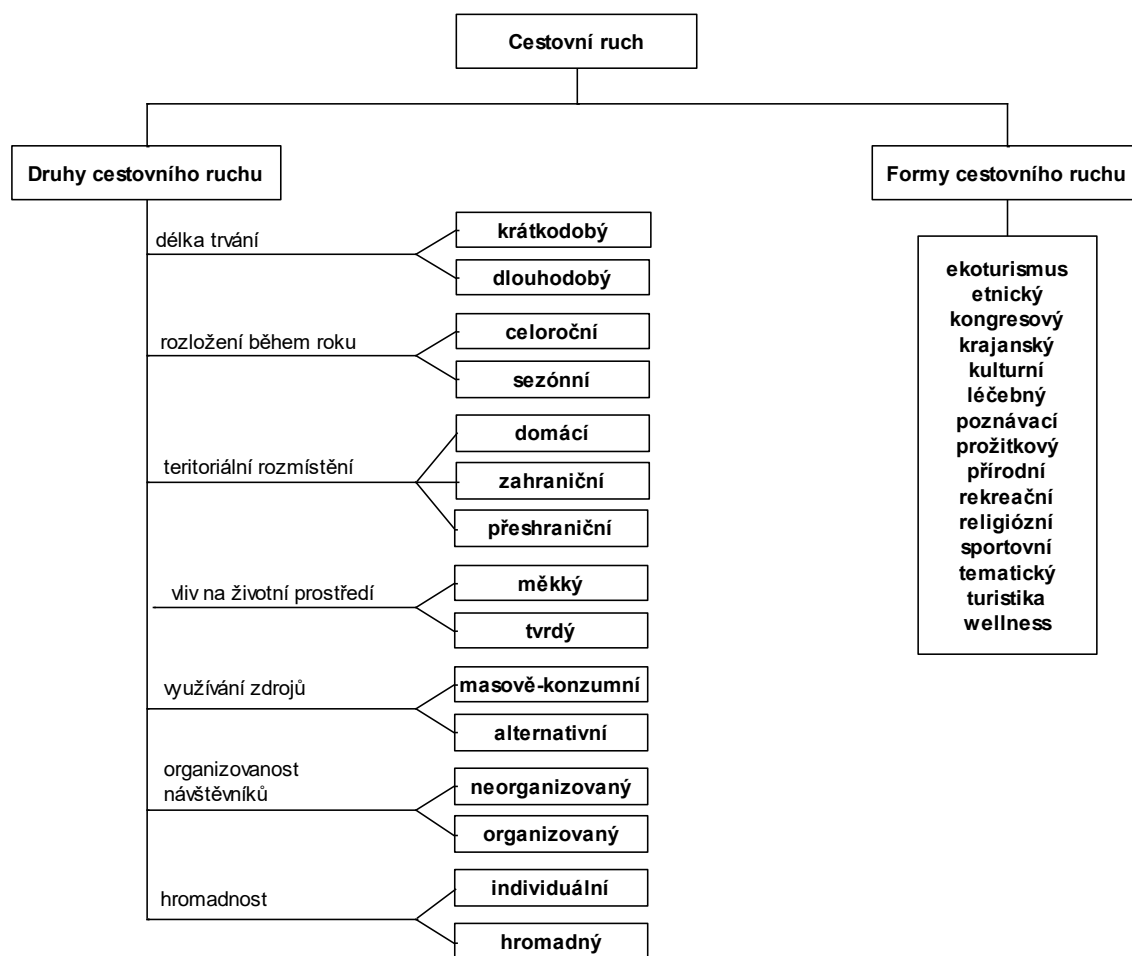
Cestovní ruch

Druhy cestovního ruchu

délka trvání
krátkodobý
dlouhodobý

rozložení během roku
celoroční
sezónní

teritoriální rozmístění
domácí
zahraniční
přeshraniční

vliv na životní prostředí
měkký
tvrdý

využívání zdrojů
masově-konzumní
alternativní

organizovanost návštěvníků
neorganizovaný
organizovaný

hromadnost
individuální
hromadný

Formy cestovního ruchu

ekoturismus
etnický
kongresový
krajanský
kulturní
léčebný
poznávací
prožitkový
přírodní
rekreační
religiózní
sportovní
tematický
turistika
wellness